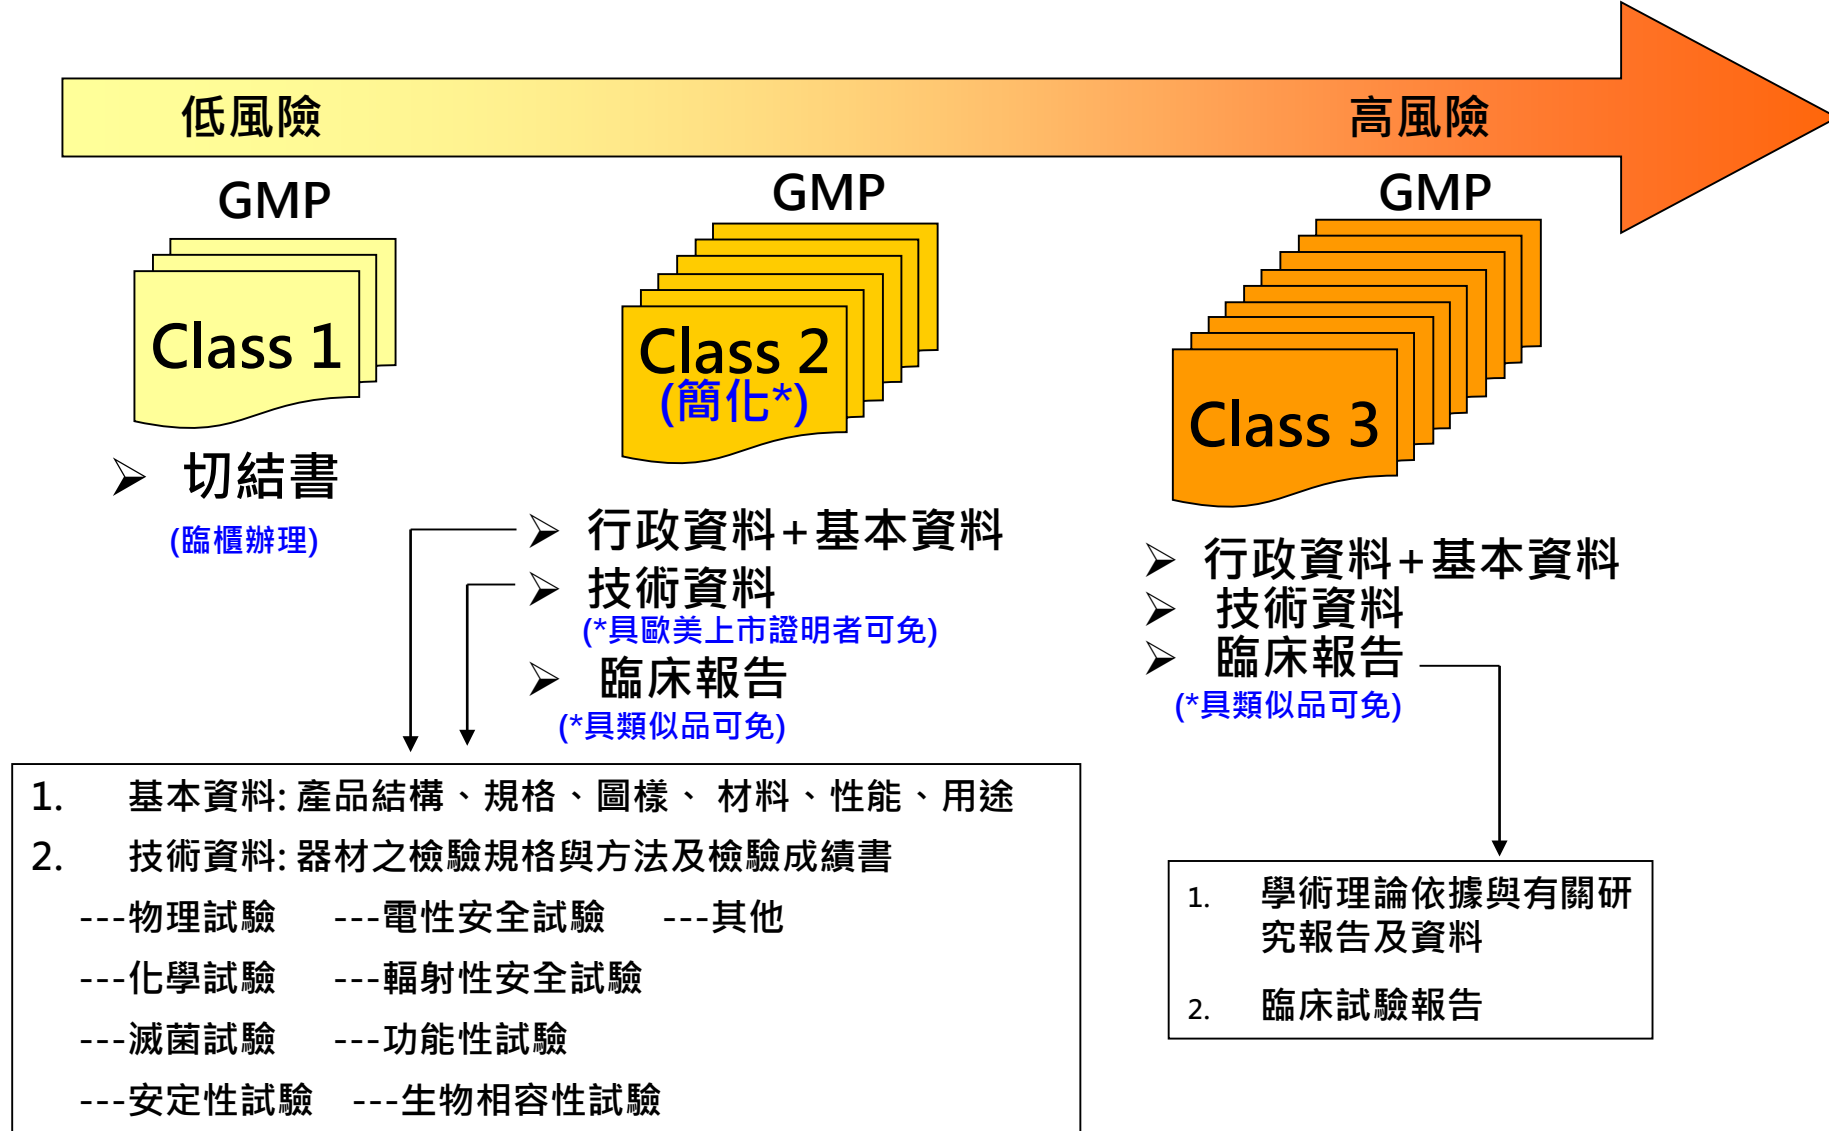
低風險

高風險

GMP

Class 1

➢ 切結書

(臨櫃辦理)

GMP

Class 2
(簡化*)

➢ 行政資料+基本資料

➢ 技術資料
(*具歐美上市證明者可免)

➢ 臨床報告
(*具類似品可免)

GMP

Class 3

➢ 行政資料+基本資料
➢ 技術資料
➢ 臨床報告
(*具類似品可免)

1. 基本資料: 產品結構、規格、圖樣、 材料、性能、用途
2. 技術資料: 器材之檢驗規格與方法及檢驗成績書
---物理試驗 ---電性安全試驗 ---其他
---化學試驗 ---輻射性安全試驗
---滅菌試驗 ---功能性試驗
---安定性試驗 ---生物相容性試驗

1. 學術理論依據與有關研究報告及資料
2. 臨床試驗報告